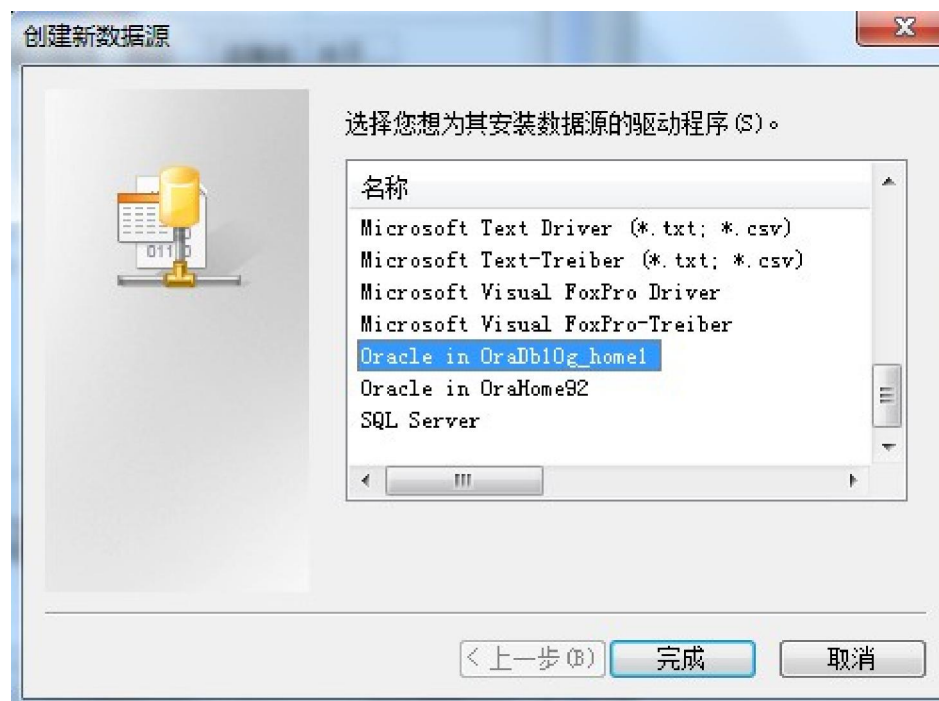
创建新数据源

选择您想为其安装数据源的驱动程序(S)。

名称
Microsoft Text Driver (*.txt; *.csv)
Microsoft Text-Treiber (*.txt; *.csv)
Microsoft Visual FoxPro Driver
Microsoft Visual FoxPro-Treiber
Oracle in OraDb10g_home1
Oracle in OraHome92
SQL Server

< 上一步(B) 完成 取消